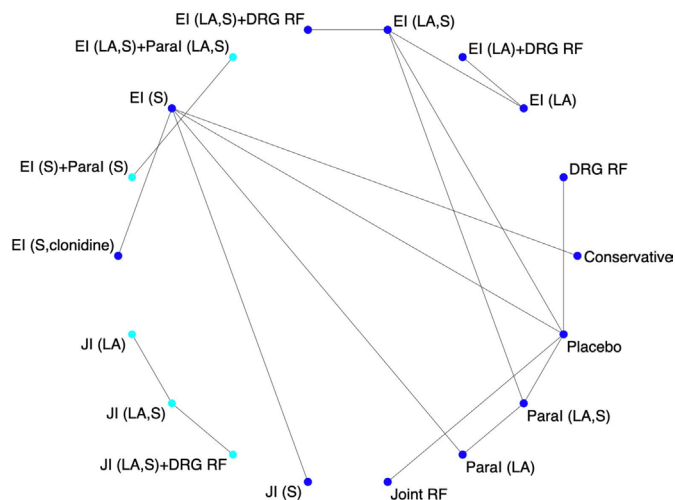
EI (LA,S)+DRG RF
EI (LA,S)
EI (LA,S)+ParaI (LA,S)
EI (LA)+DRG RF
EI (S)
EI (LA)
DRG RF
EI (S)+ParaI (S)
EI (S,clonidine)
Conservative
Placebo
JI (LA)
JI (LA,S)
ParaI (LA,S)
JI (LA,S)+DRG RF
ParaI (LA)
JI (S)
Joint RF